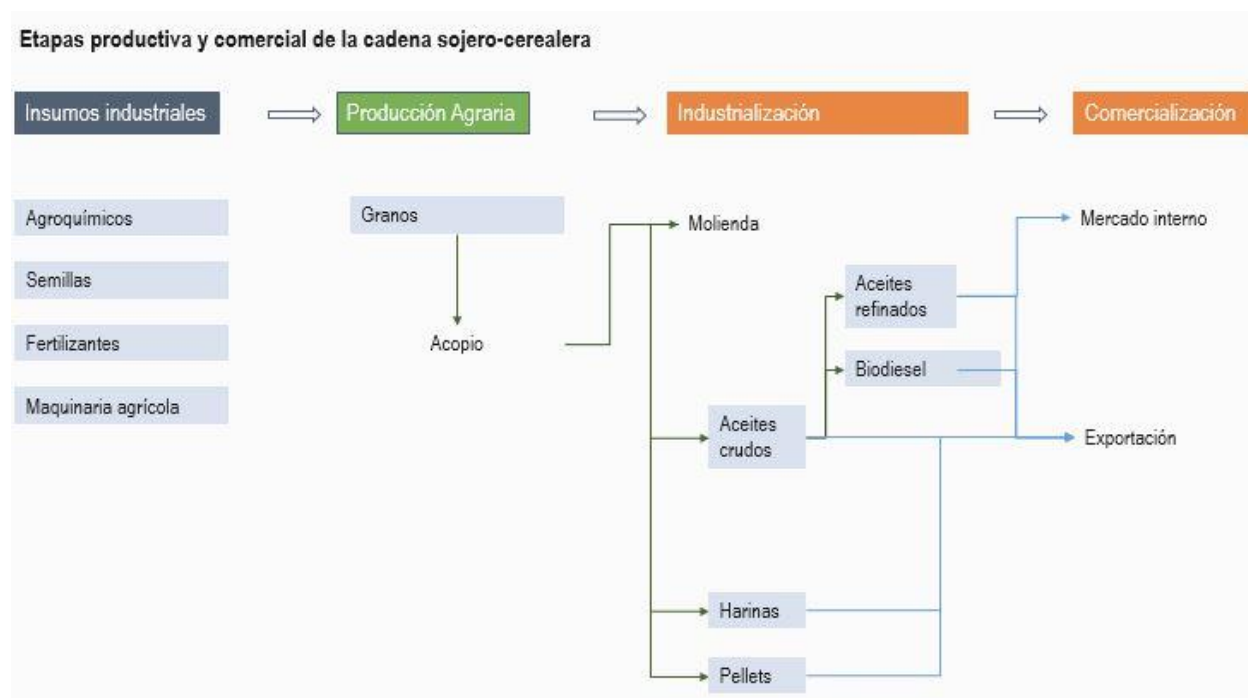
Etapas productiva y comercial de la cadena sojero-cerealera

Insumos industriales

Producción Agraria

Industrialización

Comercialización

Agroquímicos

Semillas

Fertilizantes

Maquinaria agrícola

Granos

Acopio

Molienda

Aceites crudos

Harinas

Pellets

Aceites refinados

Biodiesel

Mercado interno

Exportación